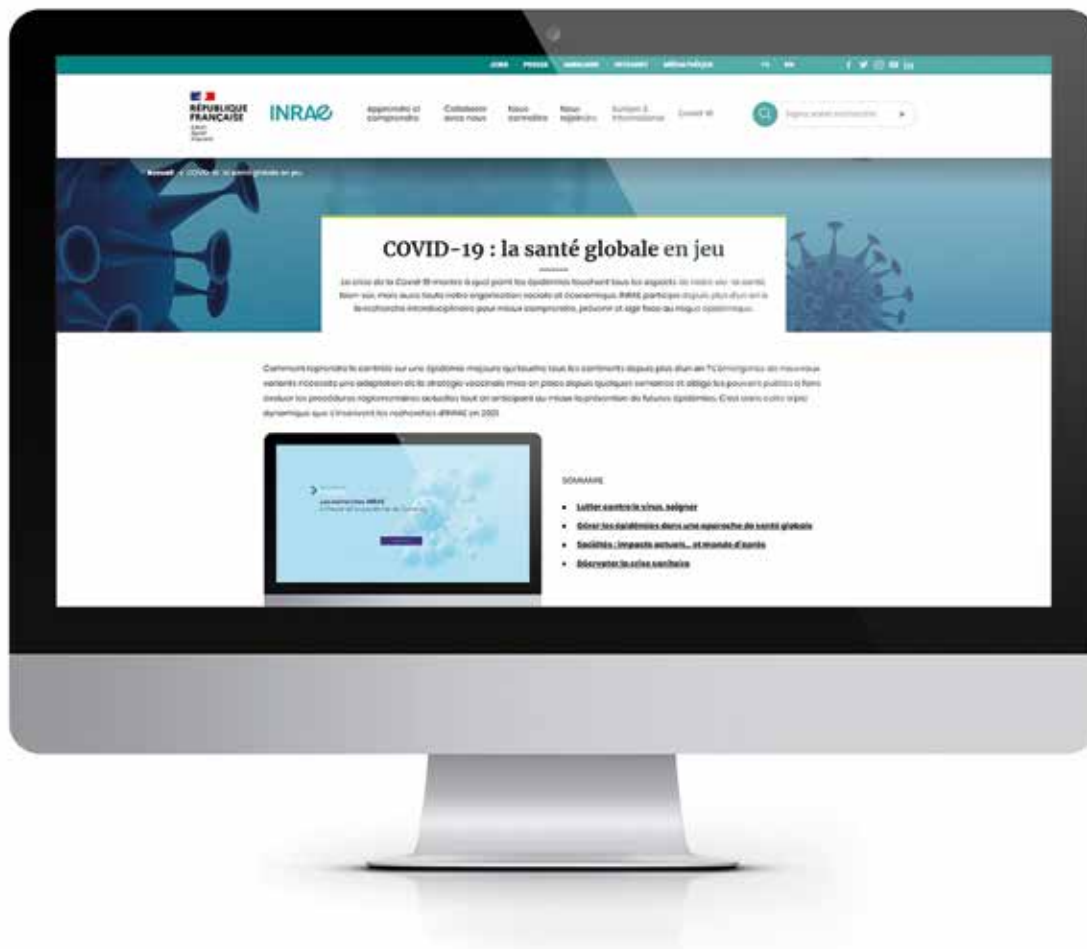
RÉPUBLIQUE FRANÇAISE

INRAE

Apprendre et comprendre

Collaborer avec nous

Nous connaître

Nous rejoindre

Accueil > COVID-19 : la santé globale en jeu

COVID-19 : la santé globale en jeu

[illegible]

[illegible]

SOMMAIRE

Lutter contre le virus, soigner

Gérer les épidémies dans une approche de santé globale

Sociétés : impacts actuels... et monde d'après

Décrypter la crise sanitaire